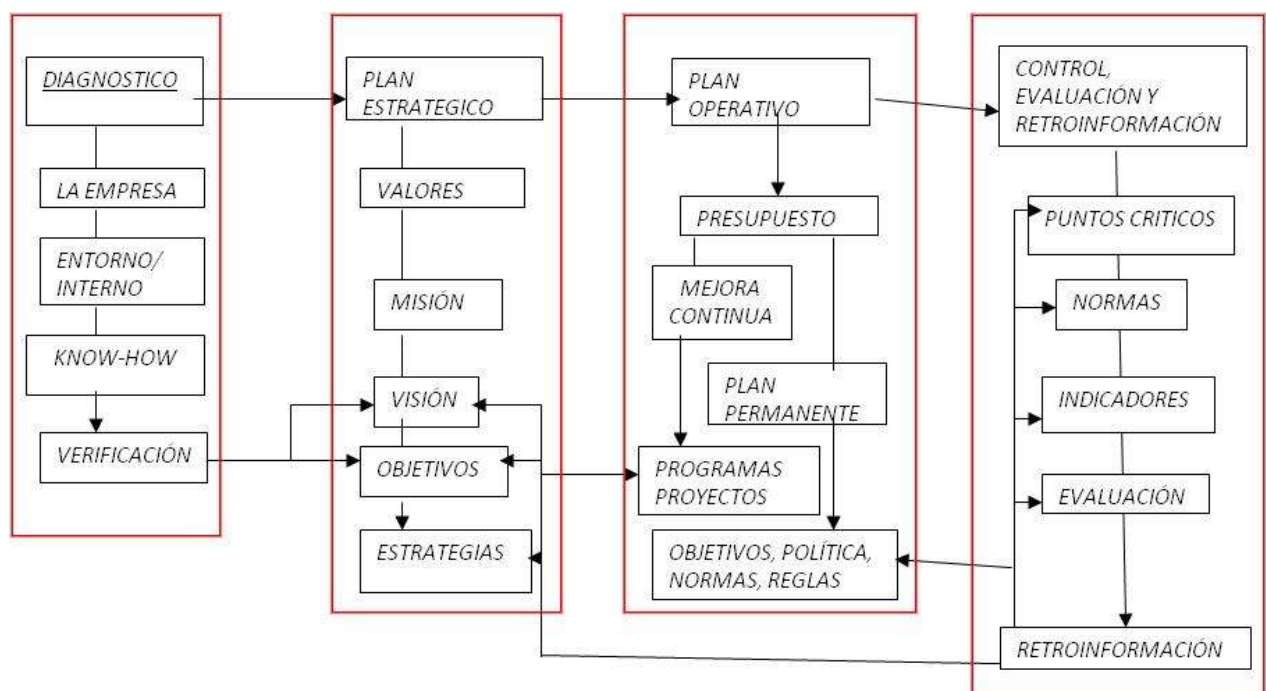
DIAGNOSTICO

LA EMPRESA

ENTORNO/ INTERNO

KNOW-HOW

VERIFICACIÓN

PLAN ESTRATEGICO

VALORES

MISIÓN

VISIÓN

OBJETIVOS

ESTRATEGIAS

PLAN OPERATIVO

PRESUPUESTO

MEJORA CONTINUA

PLAN PERMANENTE

PROGRAMAS PROYECTOS

OBJETIVOS, POLÍTICA, NORMAS, REGLAS

CONTROL, EVALUACIÓN Y RETROINFORMACIÓN

PUNTOS CRITICOS

NORMAS

INDICADORES

EVALUACIÓN

RETROINFORMACIÓN